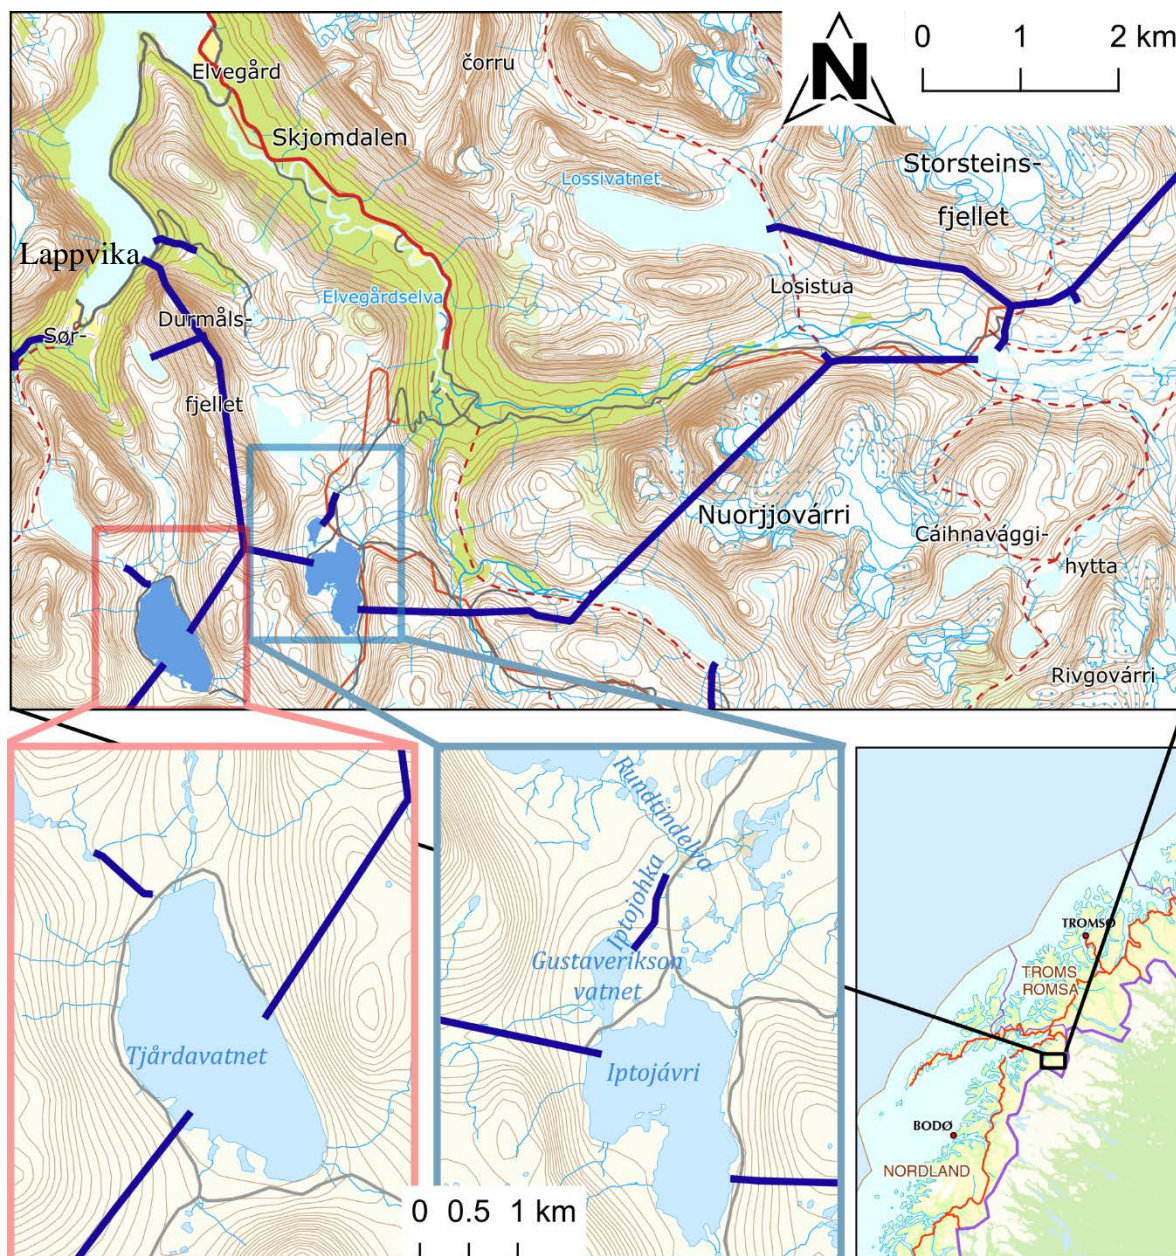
N

0 1 2 km

Elvegård
čorru
Skjomdalen
Lossivatnet
Storsteins-
fjellet
Lappvika
Elvegårdselva
Losistua
Durmåls-
Sør-
fjellet
Nuorjjovárri
Cáihnavággi-
hytta
Rivgovárri

Rundtindelva
Iptojohka
Gustaverikson
vatnet
Tjårdavatnet
Iptojávri

0 0.5 1 km

TROMSØ
TROMS
ROMSA
BODØ
NORDLAND